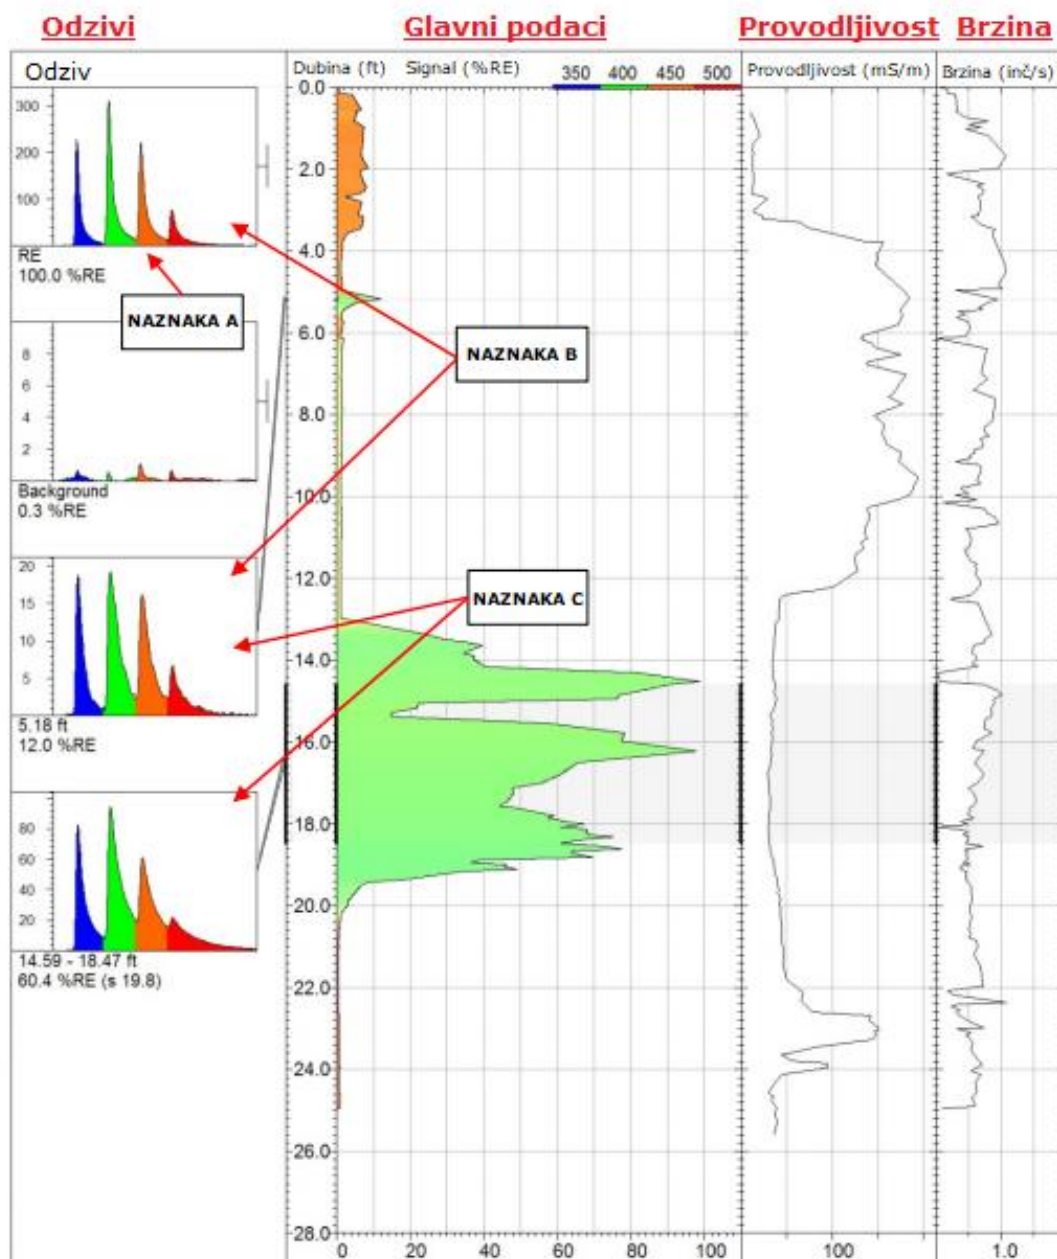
Odzivi

Glavni podaci

Provodljivost

Brzina

Odziv

300
200
100

RE
100.0 %RE

NAZNAKA A

8
6
4
2

Background
0.3 %RE

20
15
10
5

5.18 ft
12.0 %RE

80
60
40
20

14.59 - 18.47 ft
60.4 %RE (s 19.8)

NAZNAKA B

NAZNAKA C

Dubina (ft)

Signal (%RE)

350 400 450 500

0.0
2.0
4.0
6.0
8.0
10.0
12.0
14.0
16.0
18.0
20.0
22.0
24.0
26.0
28.0

0 20 40 60 80 100

Provodljivost (mS/m)

100

Brzina (inč/s)

1.0